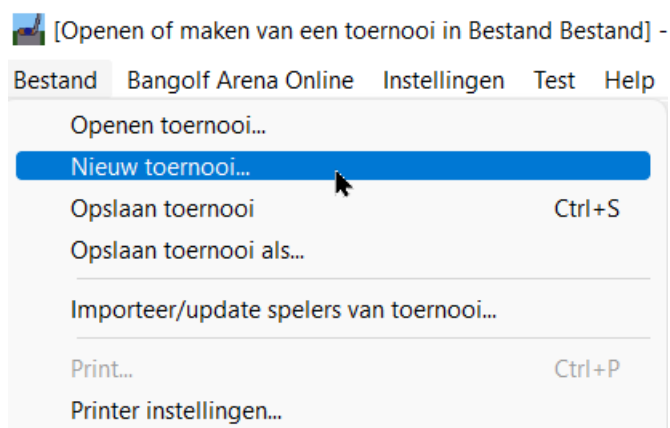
[Openen of maken van een toernooi in Bestand Bestand] -

Bestand Bangolf Arena Online Instellingen Test Help

Openen toernooi...
Nieuw toernooi...
Opslaan toernooi Ctrl+S
Opslaan toernooi als...
Importeer/update spelers van toernooi...
Print... Ctrl+P
Printer instellingen...